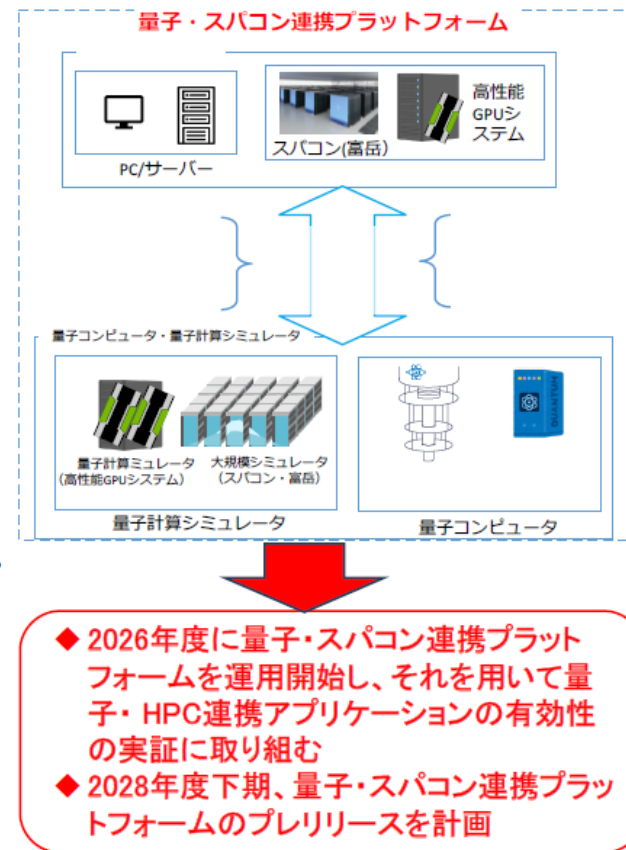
量子・スパコン連携プラットフォーム

PC/サーバー

スパコン(富岳)

高性能GPUシステム

量子コンピュータ・量子計算シミュレータ

量子計算ミュレータ（高性能GPUシステム）

大規模シミュレータ（スパコン・富岳）

量子計算シミュレータ

QUANTUM

量子コンピュータ

◆ 2026年度に量子・スパコン連携プラットフォームを運用開始し、それを用いて量子・HPC連携アプリケーションの有効性の実証に取り組む
◆ 2028年度下期、量子・スパコン連携プラットフォームのプレリリースを計画